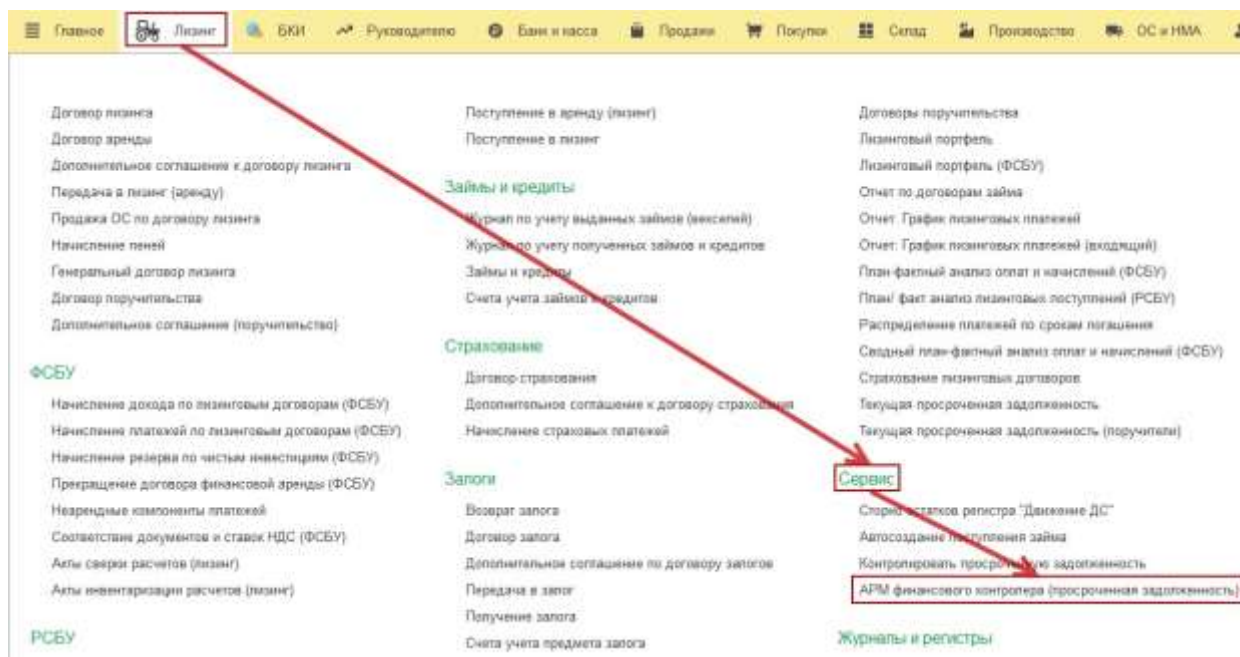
Главное | Лизинг | БКИ | Руководителю | Банк и касса | Продажи | Покупки | Склад | Производство | ОС и НМА

Договор лизинга
Договор аренды
Дополнительное соглашение к договору лизинга
Передача в лизинг (аренду)
Продажа ОС по договору лизинга
Начисление пеней
Генеральный договор лизинга
Договор поручительства
Дополнительное соглашение (поручительство)

ФСБУ
Начисление дохода по лизинговым договорам (ФСБУ)
Начисление платежей по лизинговым договорам (ФСБУ)
Начисление резерва по чистым инвестициям (ФСБУ)
Прекращение договора финансовой аренды (ФСБУ)
Неарендные компоненты платежей
Соответствие документов и ставок НДС (ФСБУ)
Акты сверки расчетов (лизинг)
Акты инвентаризации расчетов (лизинг)

РСБУ

Поступление в аренду (лизинг)
Поступление в лизинг

Займы и кредиты
Журнал по учету выданных займов (векселей)
Журнал по учету полученных займов и кредитов
Займы и кредиты
Счета учета займов и кредитов

Страхование
Договор страхования
Дополнительное соглашение к договору страхования
Начисление страховых платежей

Залоги
Возврат залога
Договор залога
Дополнительное соглашение по договору залогов
Передача в залог
Получение залога
Счета учета предмета залога

Договоры поручительства
Лизинговый портфель
Лизинговый портфель (ФСБУ)
Отчет по договорам займа
Отчет: График лизинговых платежей
Отчет: График лизинговых платежей (входящий)
План-фактный анализ оплат и начислений (ФСБУ)
План/ факт анализ лизинговых поступлений (РСБУ)
Распределение платежей по срокам погашения
Сводный план-фактный анализ оплат и начислений (ФСБУ)
Страхование лизинговых договоров
Текущая просроченная задолженность
Текущая просроченная задолженность (поручители)

Сервис
Сторно остатков регистра "Движение ДС"
Автосоздание поступления займа
Контролировать просроченную задолженность
АРМ финансового контролера (просроченная задолженность)

Журналы и регистры